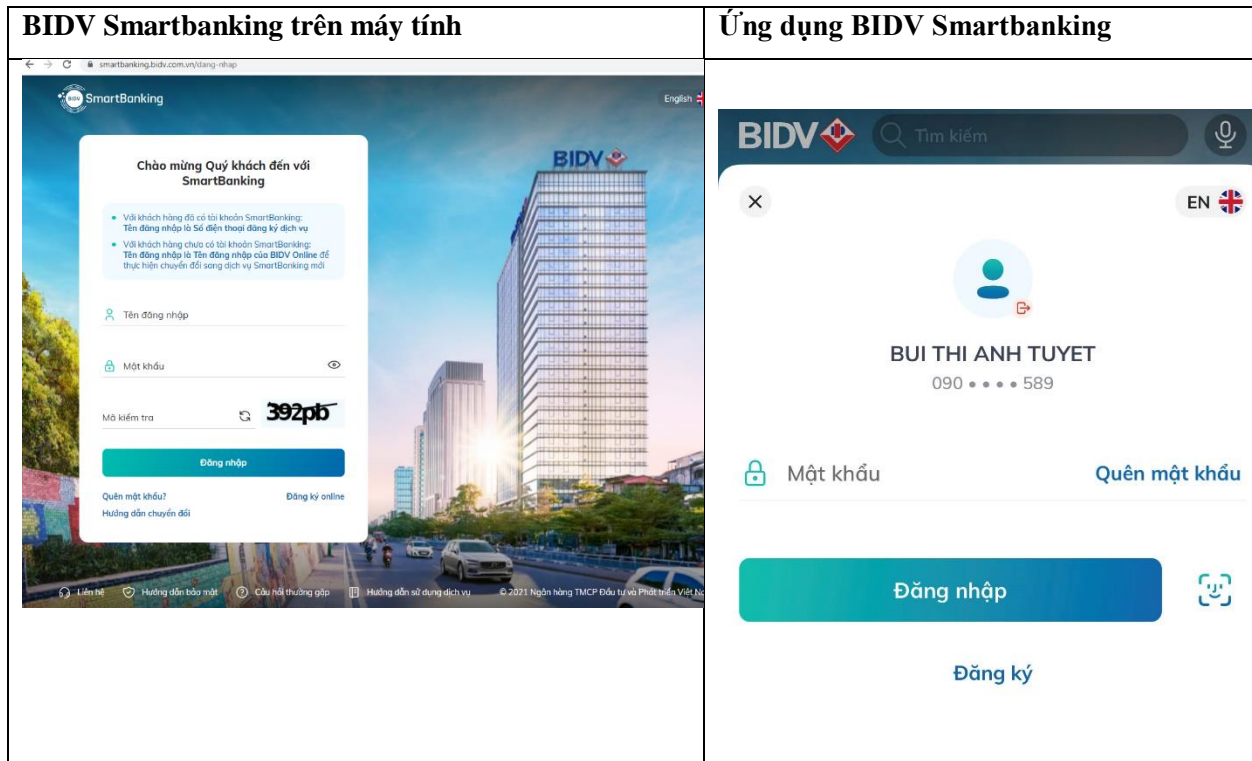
| BIDV Smartbanking trên máy tính | Ứng dụng BIDV Smartbanking |
|---|---|
| smartbanking.bidv.com.vn/dang-nhap<br>SmartBanking<br>English<br>BIDV<br>Chào mừng Quý khách đến với SmartBanking<br>• Với khách hàng đã có tài khoản SmartBanking: Tên đăng nhập là Số điện thoại đăng ký dịch vụ<br>• Với khách hàng chưa có tài khoản SmartBanking: Tên đăng nhập là Tên đăng nhập của BIDV Online để thực hiện chuyển đổi sang dịch vụ SmartBanking mới<br>Tên đăng nhập<br>Mật khẩu<br>Mã kiểm tra 392pb<br>Đăng nhập<br>Quên mật khẩu? Đăng ký online<br>Hướng dẫn chuyển đổi<br>Liên hệ Hướng dẫn bảo mật Câu hỏi thường gặp Hướng dẫn sử dụng dịch vụ © 2021 Ngân hàng TMCP Đầu tư và Phát triển Việt N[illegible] | BIDV Tìm kiếm<br>EN<br>BUI THI ANH TUYET<br>090 • • • • 589<br>Mật khẩu Quên mật khẩu<br>Đăng nhập<br>Đăng ký |